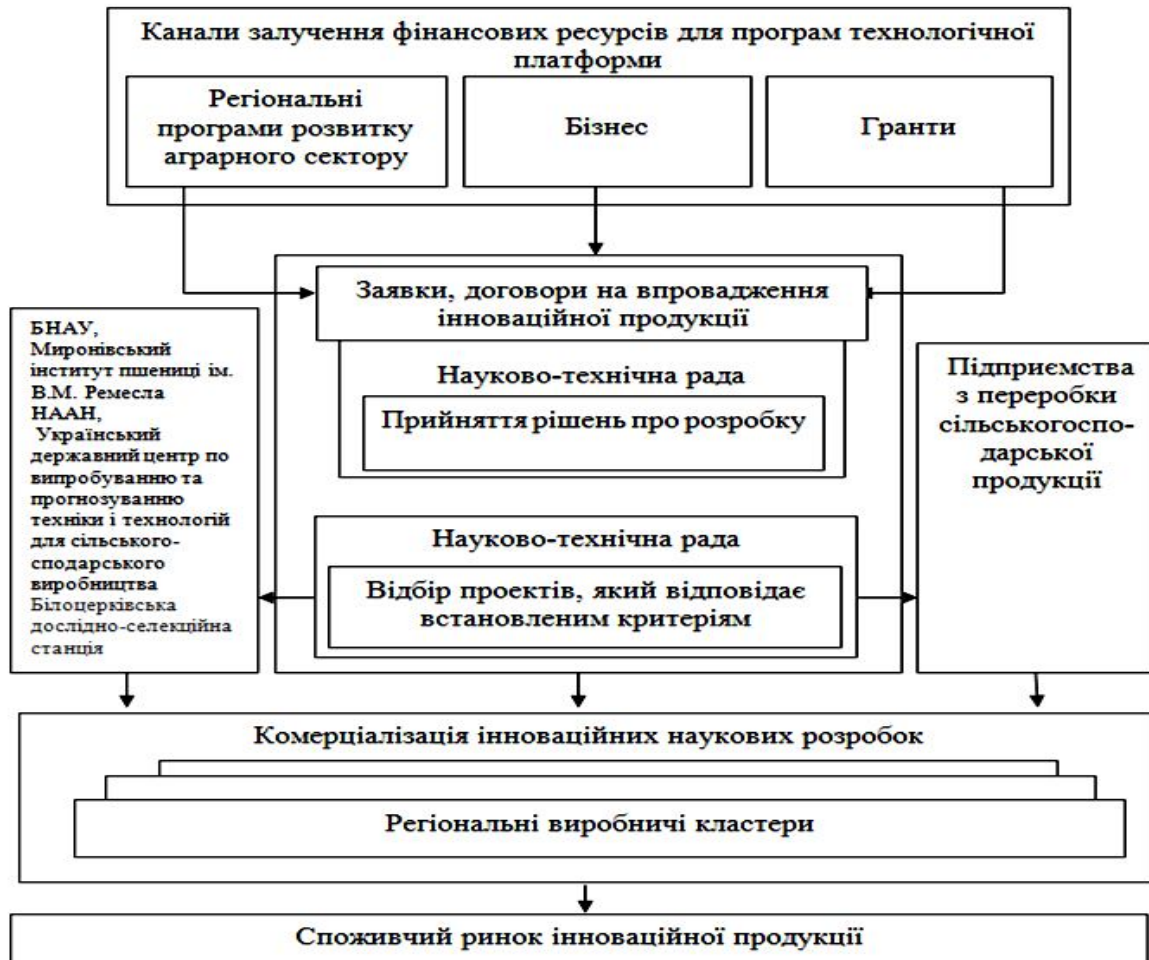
Канали залучення фінансових ресурсів для програм технологічної платформи

Регіональні програми розвитку аграрного сектору

Бізнес

Гранти

Заявки, договори на впровадження інноваційної продукції

Науково-технічна рада

Прийняття рішень про розробку

БНАУ, Миронівський інститут пшениці ім. В.М. Ремесла НААН, Український державний центр по випробуванню та прогнозуванню техніки і технологій для сільськогоспoдарського виробництва Білоцерківська дослідно-селекційна станція

Підприємства з переробки сільськогосподарської продукції

Науково-технічна рада

Відбір проектів, який відповідає встановленим критеріям

Комерціалізація інноваційних наукових розробок

Регіональні виробничі кластери

Споживчий ринок інноваційної продукції